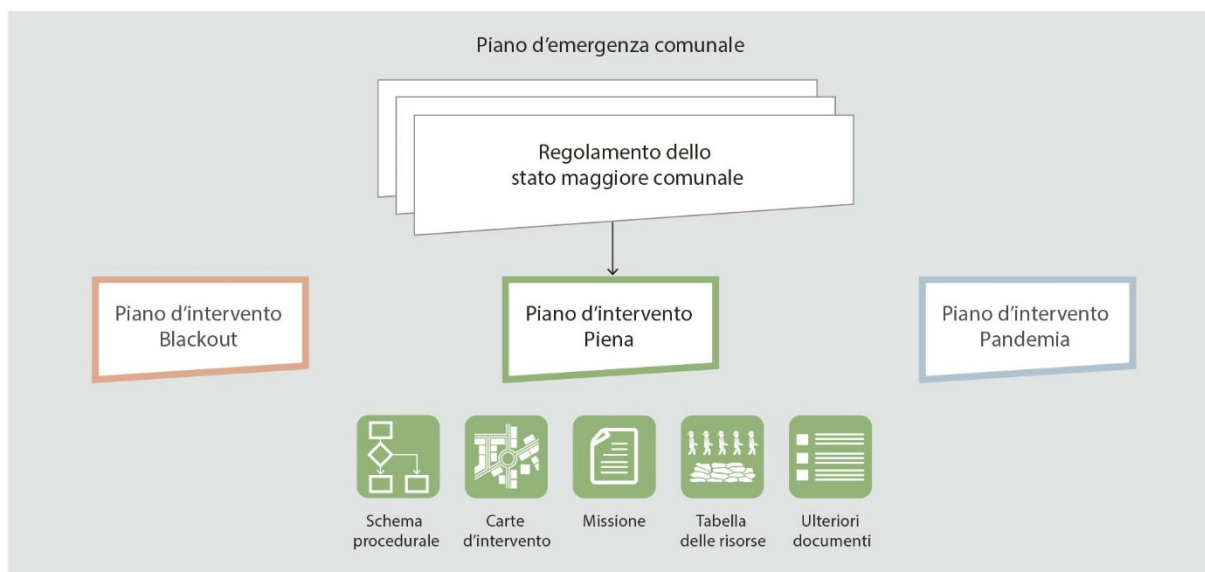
Piano d'emergenza comunale

Regolamento dello stato maggiore comunale

Piano d'intervento Blackout

Piano d'intervento Piena

Piano d'intervento Pandemia

Schema procedurale

Carte d'intervento

Missione

Tabella delle risorse

Ulteriori documenti